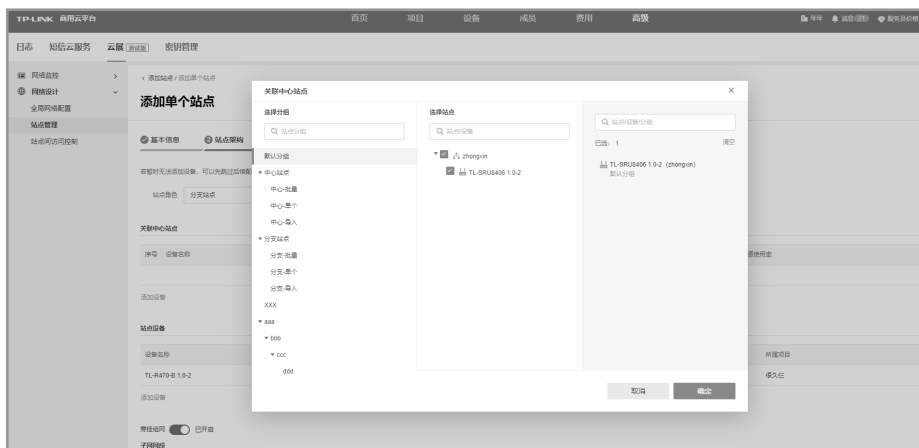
TP-LINK 商用云平台

首页 项目 设备 成员 费用 高级

年年 消息 服务及价格

日志 短信云服务 云展 测试版 密钥管理

网络监控
网络设计
全局网络配置
站点管理
站点间访问控制

< 添加站点 / 添加单个站点

添加单个站点

基本信息 站点架构

若暂时无法添加设备，可以先跳过其填写

站点角色 分支站点

关联中心站点

序号 设备名称

添加设备

站点设备

设备名称

TL-R470-B 1.0-2

添加设备

参数组网 已开启

子网地址

关联中心站点

选择分组

Q 站点分组

默认分组
▾ 中心站点
中心-批量
中心-单个
中心-导入
▾ 分支站点
分支-批量
分支-单个
分支-导入
XXX
▾ aaa
▾ bbb
▾ ccc
ddd

选择站点

Q 站点/设备

▾ zhongxin
TL-SRU8406 1.0-2

Q 站点/设备/分组

已选：1 清空

TL-SRU8406 1.0-2（zhongxin）
默认分组

取消 确定

所属项目

候久任

运使用率